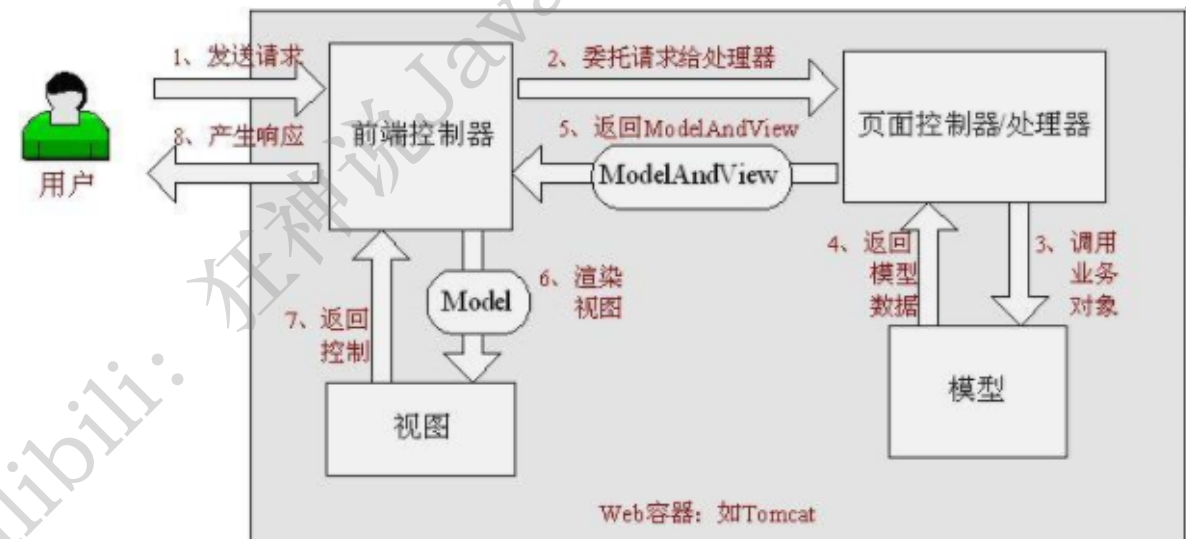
1、发送请求

8、产生响应

用户

前端控制器

2、委托请求给处理器

5、返回ModelAndView

ModelAndView

页面控制器/处理器

4、返回模型数据

3、调用业务对象

6、渲染视图

Model

7、返回控制

视图

模型

Web容器：如Tomcat

bilibili：狂神说Java